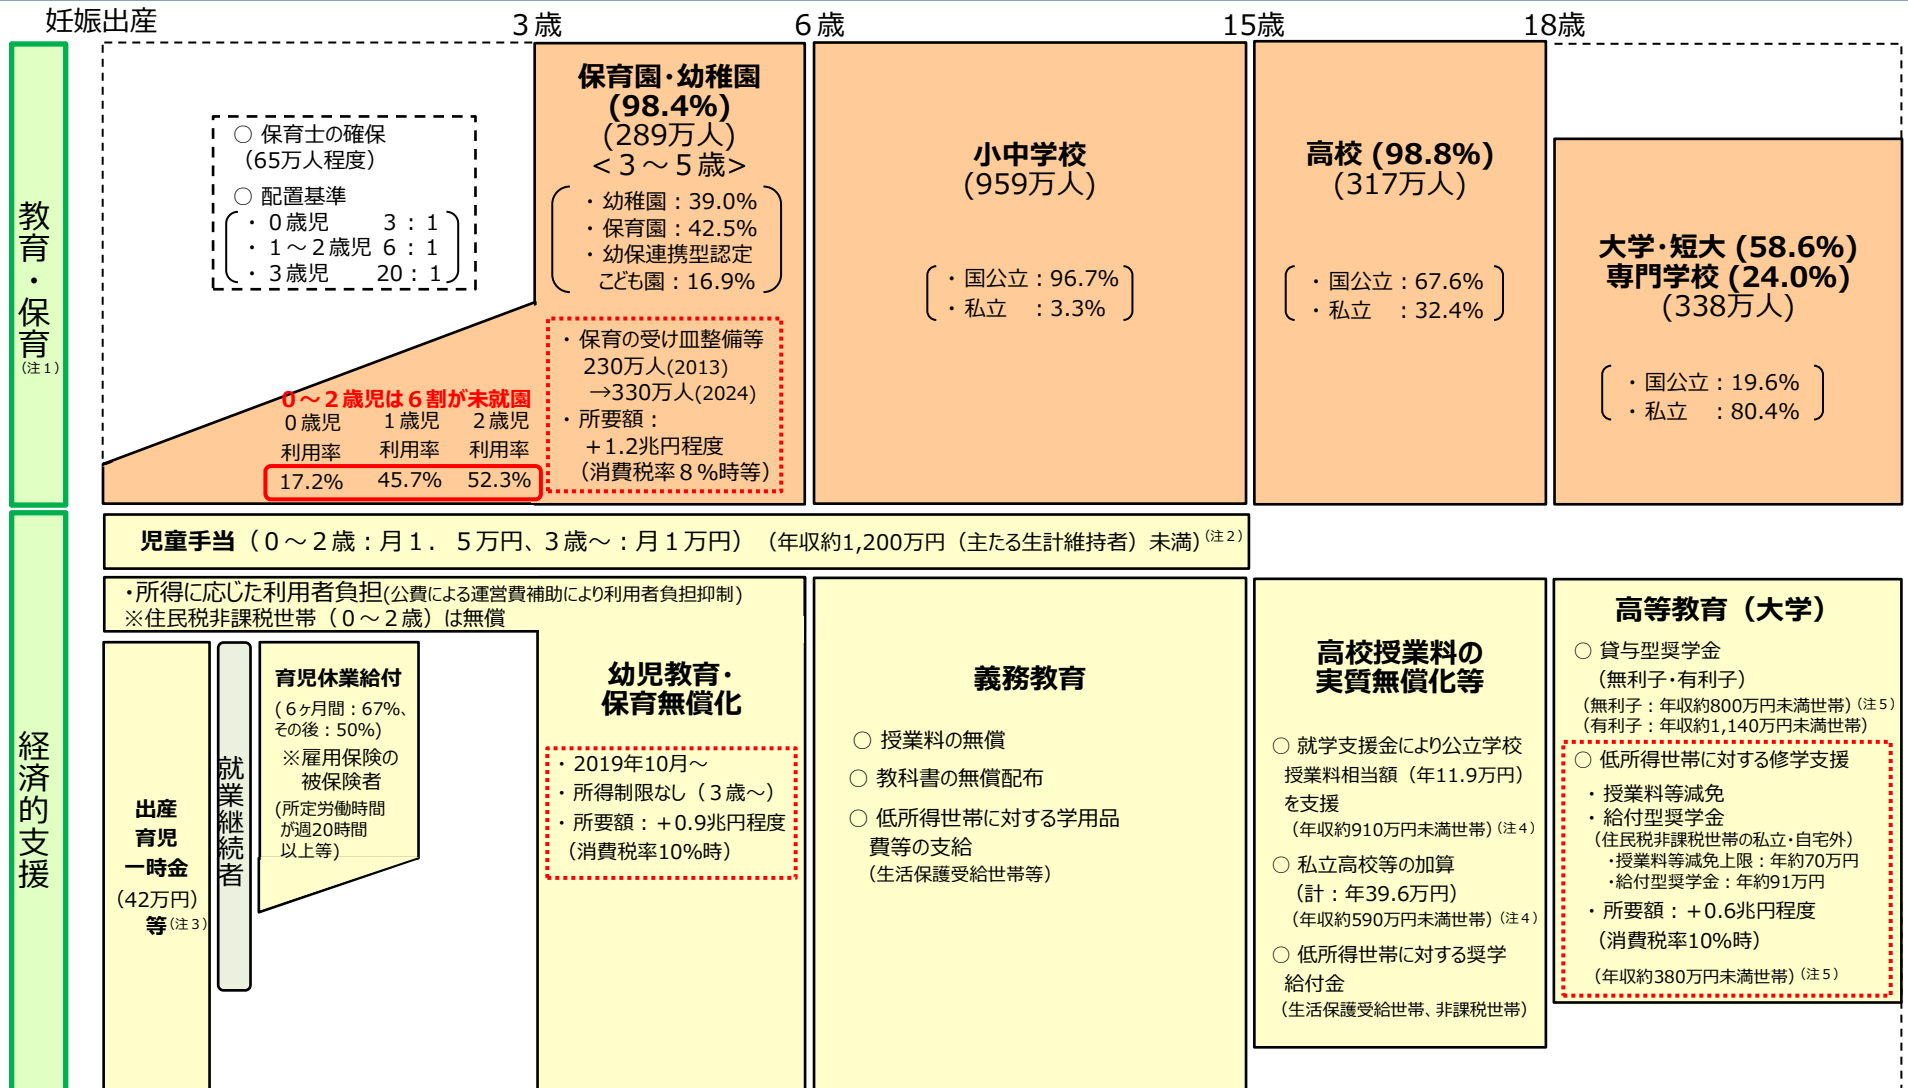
妊娠出産　3歳　6歳　15歳　18歳

教育・保育(注1)

○ 保育士の確保（65万人程度）
○ 配置基準
・0歳児　3：1
・1～2歳児　6：1
・3歳児　20：1

0～2歳児は6割が未就園
0歳児利用率 17.2%　1歳児利用率 45.7%　2歳児利用率 52.3%

保育園・幼稚園 (98.4%)（289万人）＜3～5歳＞
・幼稚園：39.0%
・保育園：42.5%
・幼保連携型認定こども園：16.9%

・保育の受け皿整備等 230万人(2013) →330万人(2024)
・所要額：＋1.2兆円程度（消費税率8%時等）

小中学校（959万人）
・国公立：96.7%
・私立　：3.3%

高校 (98.8%)（317万人）
・国公立：67.6%
・私立　：32.4%

大学・短大 (58.6%) 専門学校 (24.0%)（338万人）
・国公立：19.6%
・私立　：80.4%

経済的支援

児童手当（0～2歳：月1．5万円、3歳～：月1万円）（年収約1,200万円（主たる生計維持者）未満）(注2)

・所得に応じた利用者負担(公費による運営費補助により利用者負担抑制)
※住民税非課税世帯（0～2歳）は無償

出産育児一時金（42万円）等(注3)

就業継続者

育児休業給付（6ヶ月間：67%、その後：50%）※雇用保険の被保険者（所定労働時間が週20時間以上等）

幼児教育・保育無償化
・2019年10月～
・所得制限なし（3歳～）
・所要額：＋0.9兆円程度（消費税率10%時）

義務教育
○ 授業料の無償
○ 教科書の無償配布
○ 低所得世帯に対する学用品費等の支給（生活保護受給世帯等）

高校授業料の実質無償化等
○ 就学支援金により公立学校授業料相当額（年11.9万円）を支援（年収約910万円未満世帯）(注4)
○ 私立高校等の加算（計：年39.6万円）（年収約590万円未満世帯）(注4)
○ 低所得世帯に対する奨学給付金（生活保護受給世帯、非課税世帯）

高等教育（大学）
○ 貸与型奨学金（無利子・有利子）
（無利子：年収約800万円未満世帯）(注5)
（有利子：年収約1,140万円未満世帯）
○ 低所得世帯に対する修学支援
・授業料等減免
・給付型奨学金
（住民税非課税世帯の私立・自宅外）
・授業料等減免上限：年約70万円
・給付型奨学金：年約91万円
・所要額：＋0.6兆円程度（消費税率10%時）
（年収約380万円未満世帯）(注5)